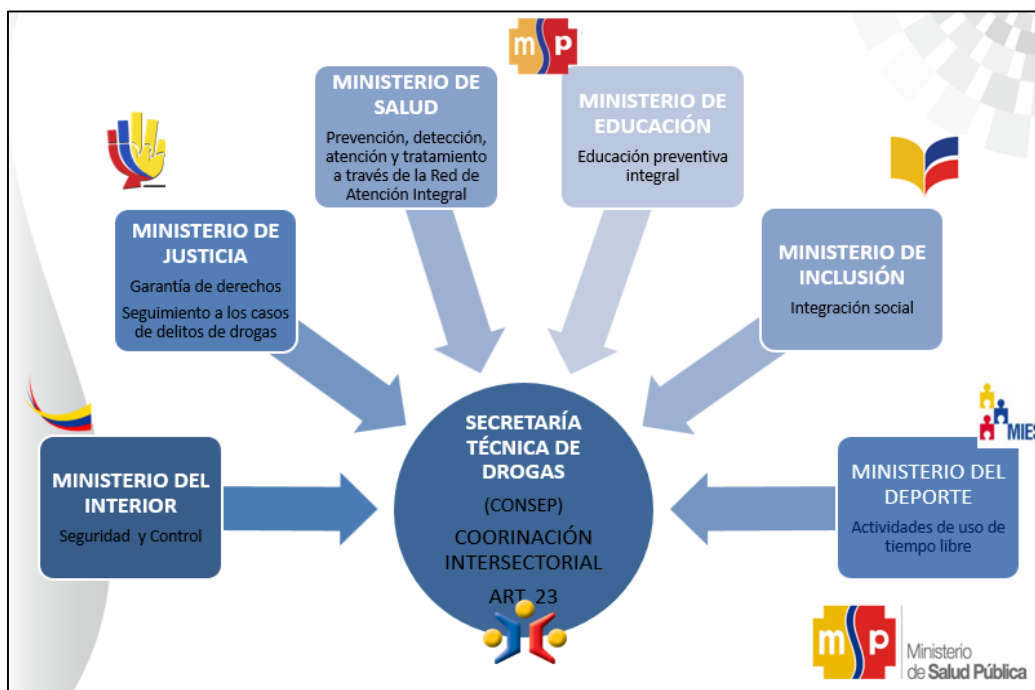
MINISTERIO DE SALUD
Prevención, detección, atención y tratamiento a través de la Red de Atención Integral

MINISTERIO DE EDUCACIÓN
Educación preventiva integral

MINISTERIO DE JUSTICIA
Garantía de derechos
Seguimiento a los casos de delitos de drogas

MINISTERIO DE INCLUSIÓN
Integración social

MINISTERIO DEL INTERIOR
Seguridad y Control

SECRETARÍA TÉCNICA DE DROGAS
(CONSEP)
COORINACIÓN INTERSECTORIAL
ART. 23

MINISTERIO DEL DEPORTE
Actividades de uso de tiempo libre

MIES

Ministerio de Salud Pública